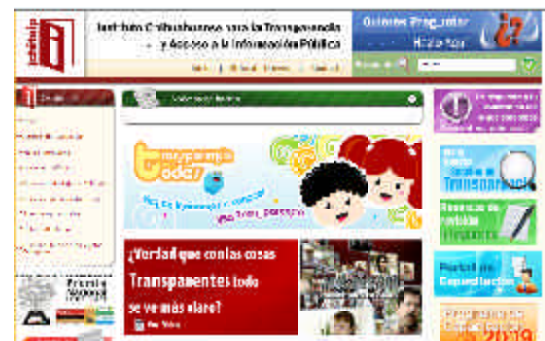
Instituto Chihuahuense para la Transparencia y Acceso a la Información Pública

Quieres Preguntar

Transparencia Todos

¿Verdad que con las cosas Transparentes todo se ve más claro?

Transparencia

Portal de Capacitación